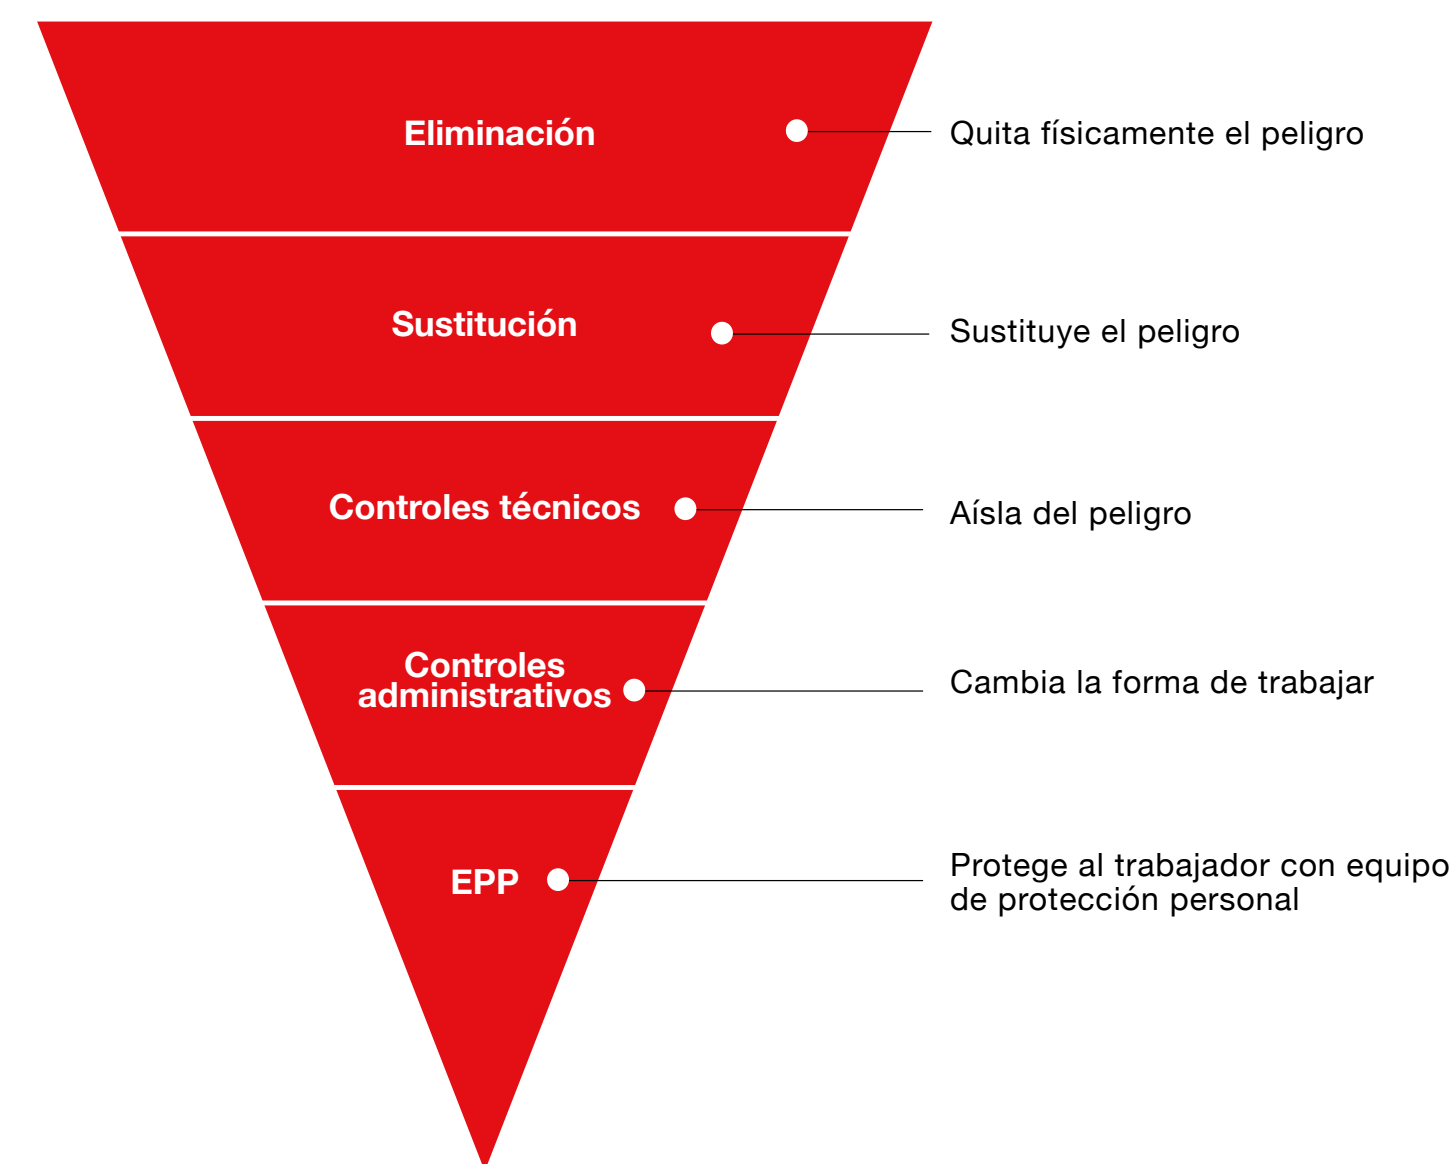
Eliminación

Quita físicamente el peligro

Sustitución

Sustituye el peligro

Controles técnicos

Aísla del peligro

Controles administrativos

Cambia la forma de trabajar

EPP

Protege al trabajador con equipo de protección personal